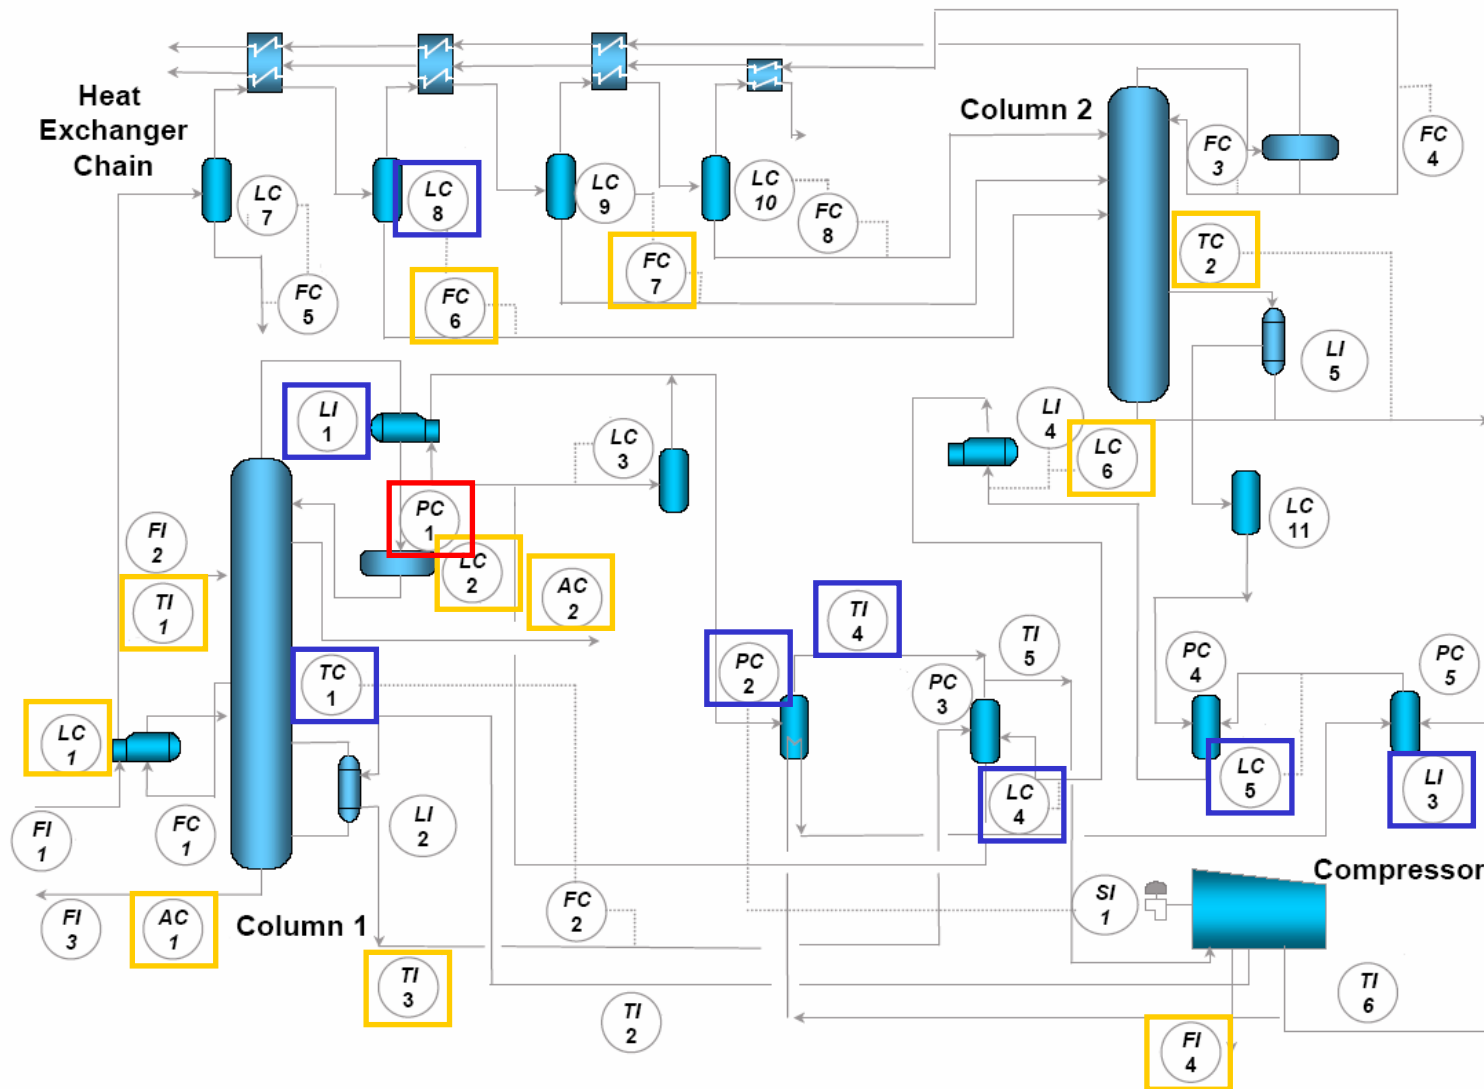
Heat Exchanger Chain

Column 2

LC 7
LC 8
LC 9
LC 10
FC 8
FC 3
FC 4
FC 5
FC 6
FC 7
TC 2
LI 5
LI 1
LC 3
LI 4
LC 6
PC 1
LC 2
AC 2
LC 11
FI 2
TI 1
TC 1
PC 2
TI 4
TI 5
PC 4
PC 5
PC 3
LC 1
LC 5
LI 3
LC 4
FI 1
FC 1
LI 2
FI 3
AC 1
Column 1
FC 2
SI 1
Compressor
TI 3
TI 2
TI 6
FI 4